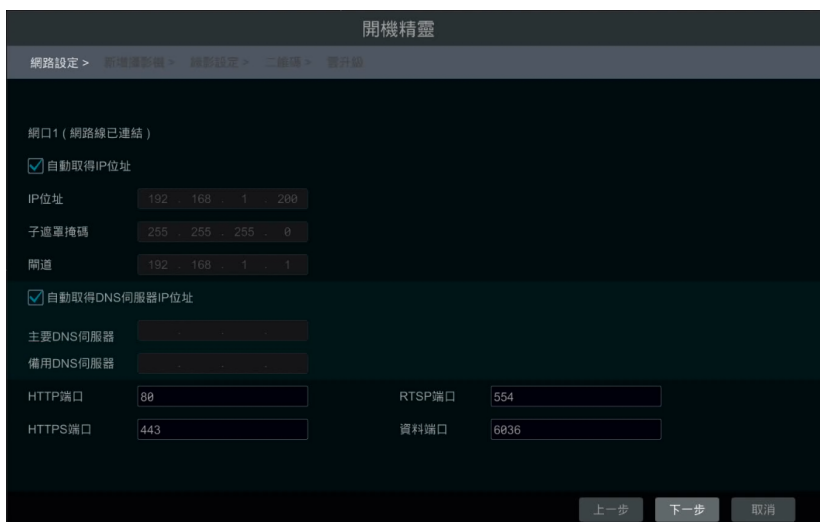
開機精靈

網路設定 > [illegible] > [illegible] > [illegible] > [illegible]

網口1 ( 網路線已連結 )

自動取得IP位址

IP位址 192 . 168 . 1 . 200

子遮罩掩碼 255 . 255 . 255 . 0

閘道 192 . 168 . 1 . 1

自動取得DNS伺服器IP位址

主要DNS伺服器

備用DNS伺服器

HTTP端口 80

RTSP端口 554

HTTPS端口 443

資料端口 6036

上一步 下一步 取消